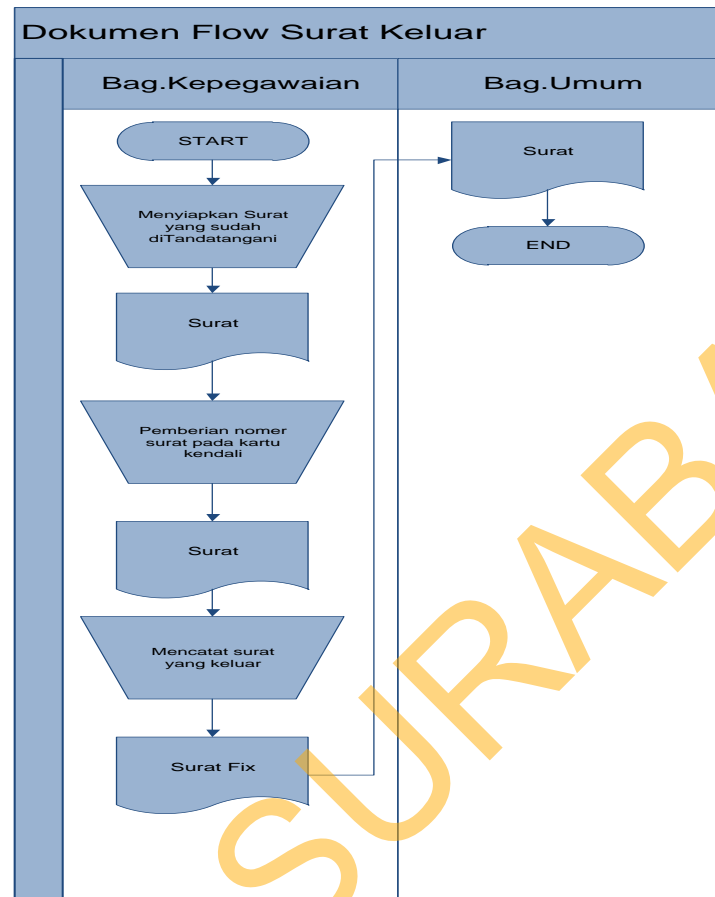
Dokumen Flow Surat Keluar

Bag.Kepegawaian

Bag.Umum

START

Menyiapkan Surat yang sudah diTandatangani

Surat

Pemberian nomer surat pada kartu kendali

Surat

Mencatat surat yang keluar

Surat Fix

Surat

END

SURAB